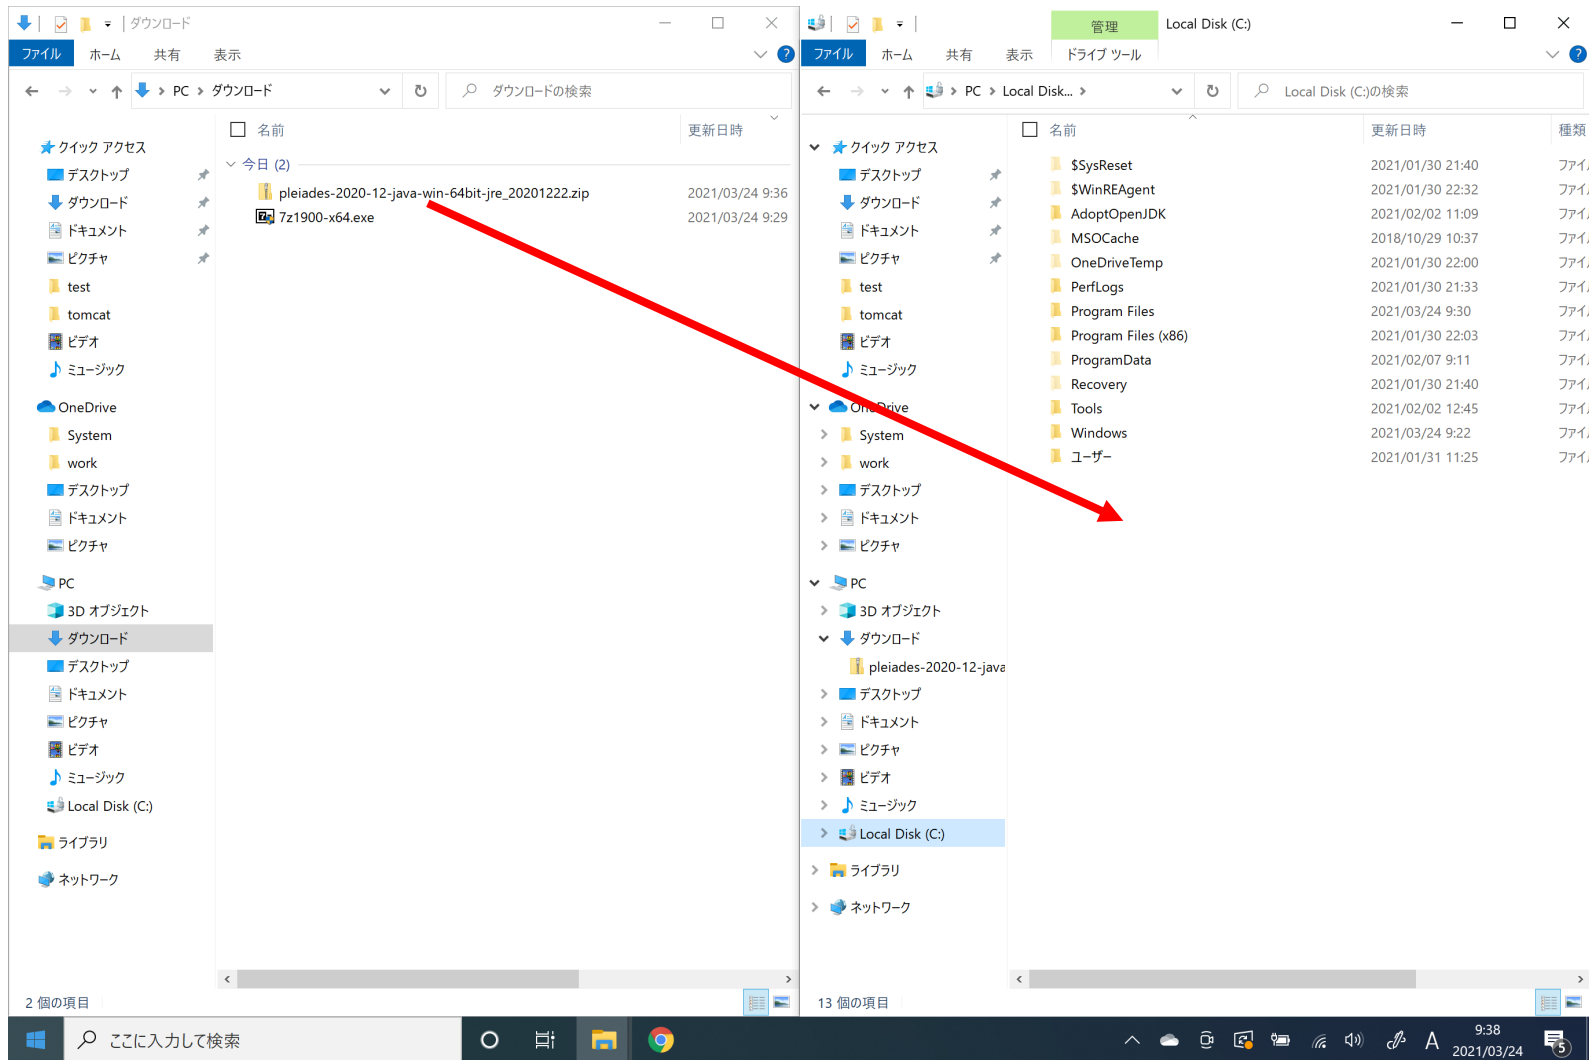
ダウンロード

ファイル ホーム 共有 表示

PC > ダウンロード

ダウンロードの検索

クイック アクセス
デスクトップ
ダウンロード
ドキュメント
ピクチャ
test
tomcat
ビデオ
ミュージック
OneDrive
System
work
デスクトップ
ドキュメント
ピクチャ
PC
3D オブジェクト
ダウンロード
デスクトップ
ドキュメント
ピクチャ
ビデオ
ミュージック
Local Disk (C:)
ライブラリ
ネットワーク

| 名前 | 更新日時 |
|---|---|
| 今日 (2) | |
| pleiades-2020-12-java-win-64bit-jre_20201222.zip | 2021/03/24 9:36 |
| 7z1900-x64.exe | 2021/03/24 9:29 |

2 個の項目

管理 Local Disk (C:)

ファイル ホーム 共有 表示 ドライブ ツール

PC > Local Disk... >

Local Disk (C:)の検索

クイック アクセス
デスクトップ
ダウンロード
ドキュメント
ピクチャ
test
tomcat
ビデオ
ミュージック
OneDrive
System
work
デスクトップ
ドキュメント
ピクチャ
PC
3D オブジェクト
ダウンロード
pleiades-2020-12-java
デスクトップ
ドキュメント
ピクチャ
ビデオ
ミュージック
Local Disk (C:)
ライブラリ
ネットワーク

| 名前 | 更新日時 | 種類 |
|---|---|---|
| $SysReset | 2021/01/30 21:40 | ファイ |
| $WinREAgent | 2021/01/30 22:32 | ファイ |
| AdoptOpenJDK | 2021/02/02 11:09 | ファイ |
| MSOCache | 2018/10/29 10:37 | ファイ |
| OneDriveTemp | 2021/01/30 22:00 | ファイ |
| PerfLogs | 2021/01/30 21:33 | ファイ |
| Program Files | 2021/03/24 9:30 | ファイ |
| Program Files (x86) | 2021/01/30 22:03 | ファイ |
| ProgramData | 2021/02/07 9:11 | ファイ |
| Recovery | 2021/01/30 21:40 | ファイ |
| Tools | 2021/02/02 12:45 | ファイ |
| Windows | 2021/03/24 9:22 | ファイ |
| ユーザー | 2021/01/31 11:25 | ファイ |

13 個の項目

ここに入力して検索

A 9:38 2021/03/24 5